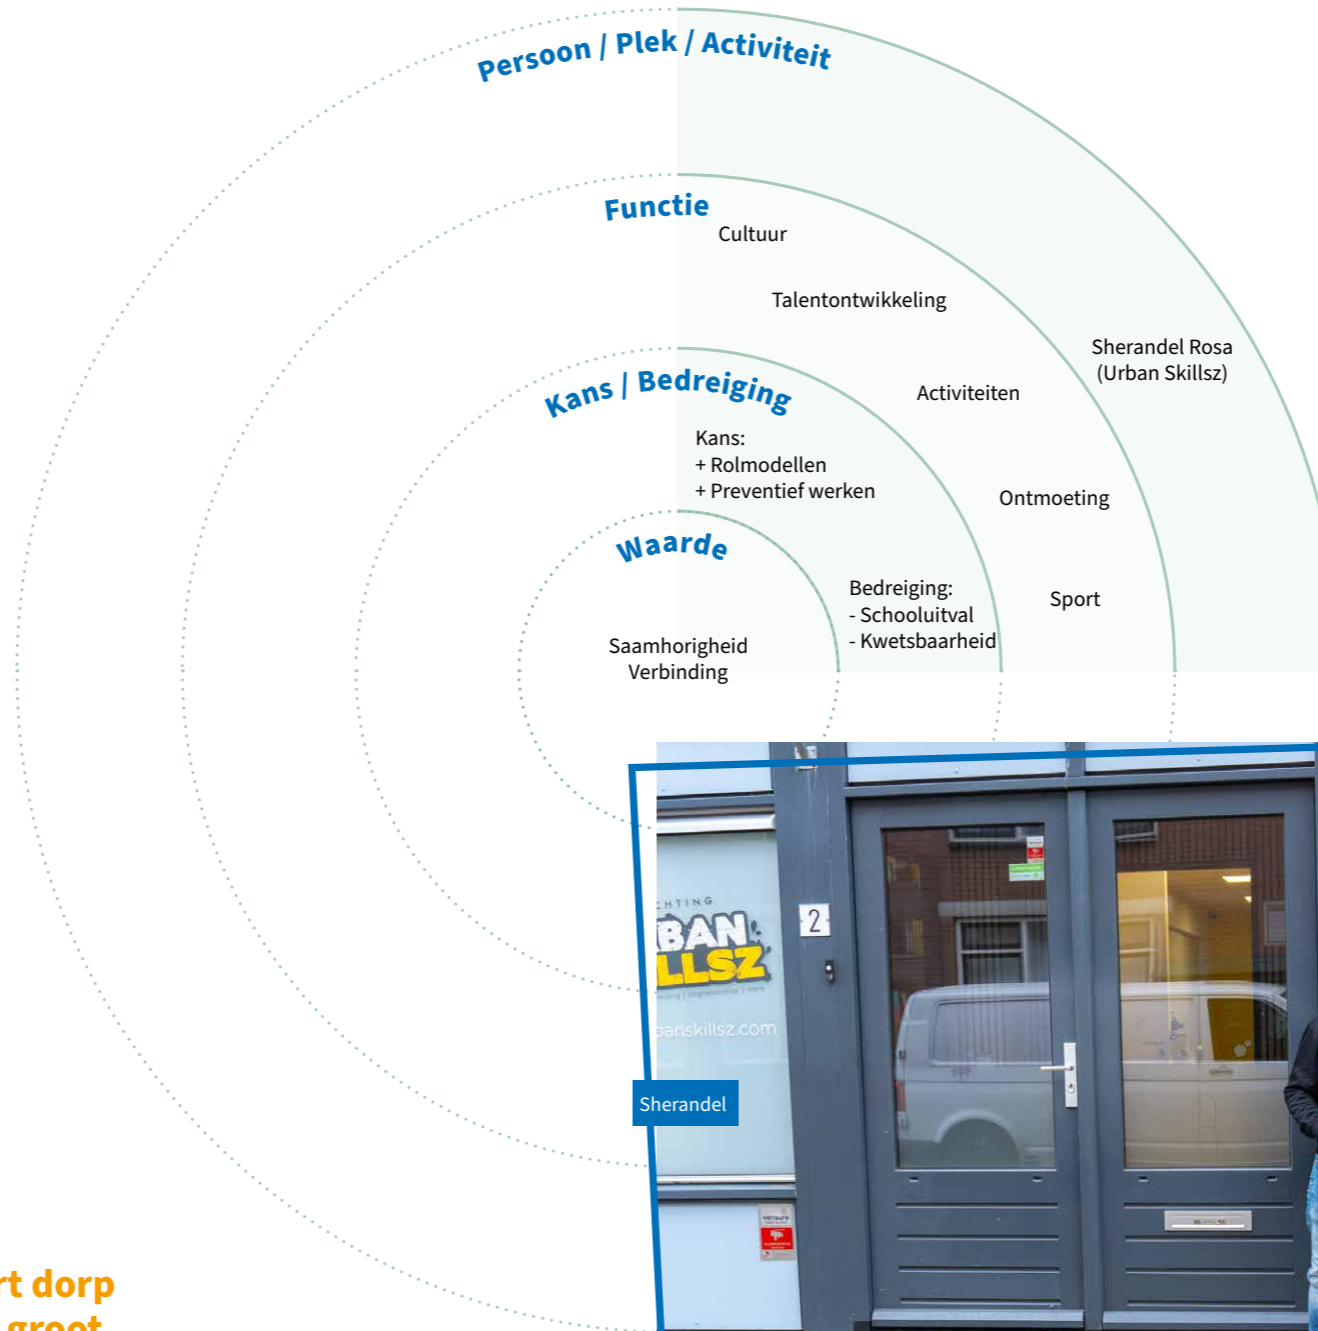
Persoon / Plek / Activiteit

Functie

Cultuur

Talentontwikkeling

Sherandel Rosa (Urban Skillsz)

Kans / Bedreiging

Activiteiten

Kans:
+ Rolmodellen
+ Preventief werken

Ontmoeting

Waarde

Bedreiging:
- Schooluitval
- Kwetsbaarheid

Sport

Saamhorigheid
Verbinding

CHTING
BAN
LLSZ
banskillsz.com

2

Sherandel

rt dorp
groot